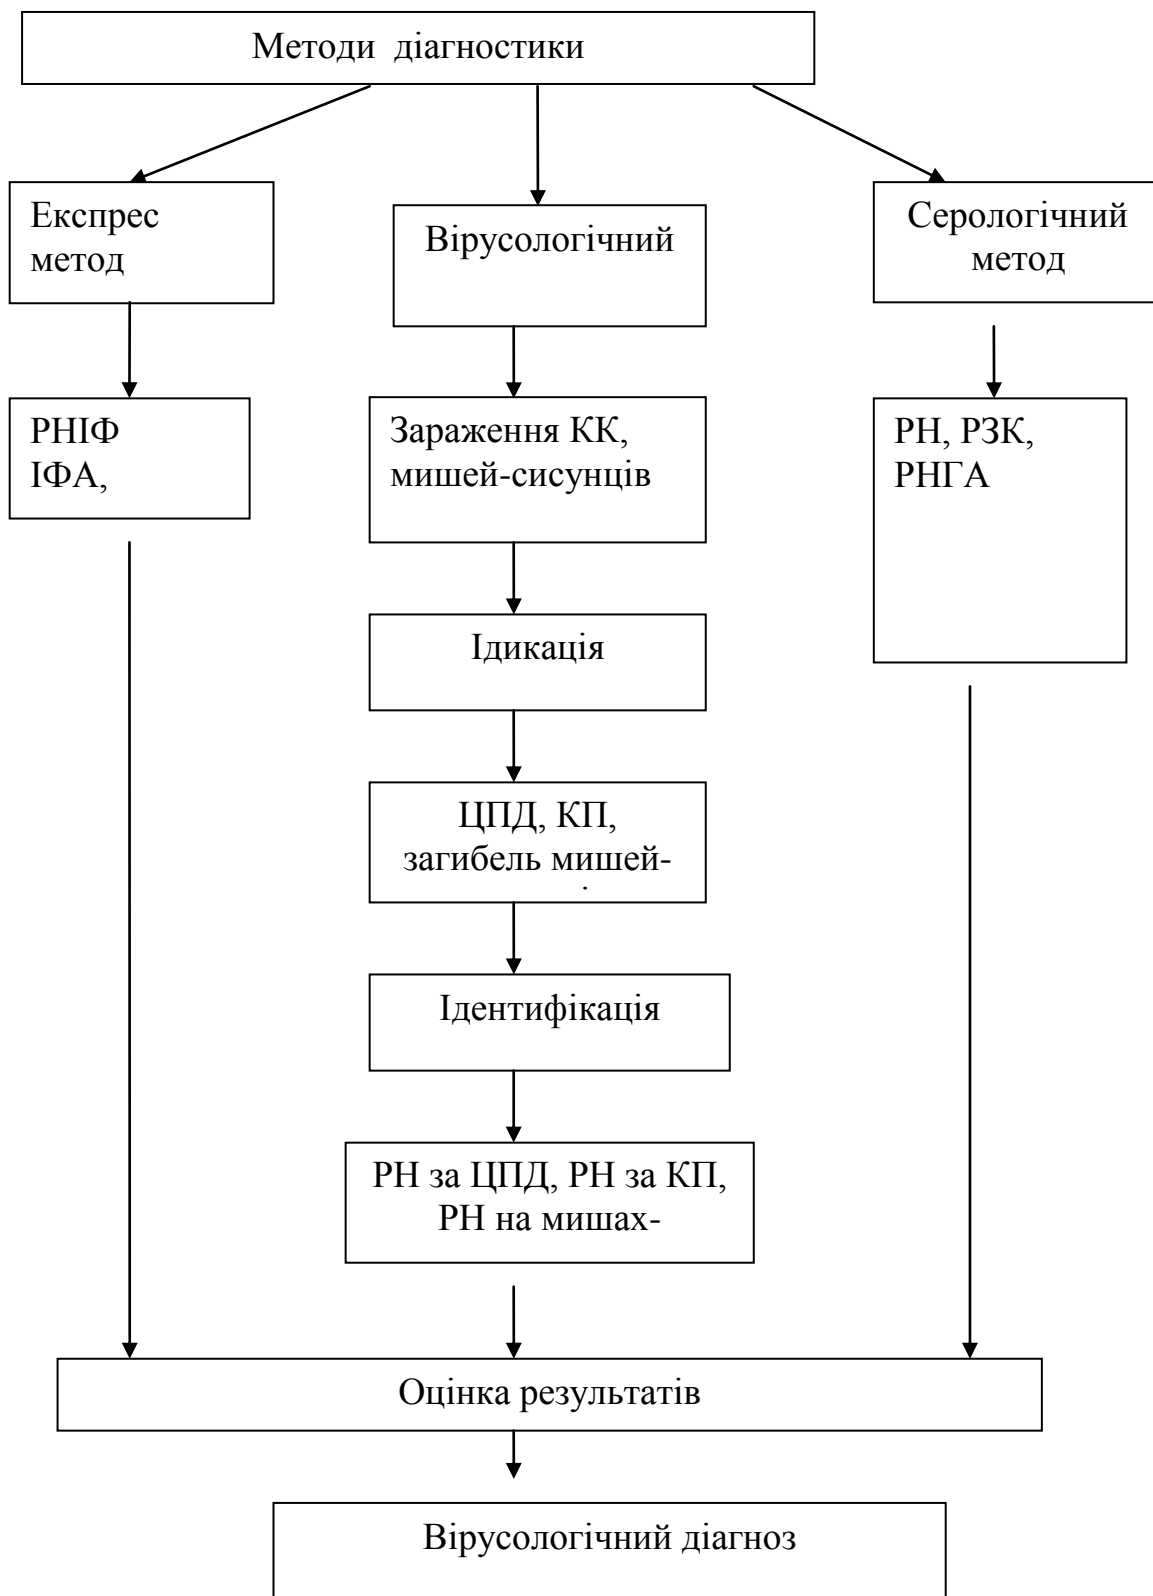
Методи діагностики

Експрес метод

Вірусологічний

Серологічний метод

РНІФ ІФА,

Зараження КК, мишей-сисунців

РН, РЗК, РНГА

Ідикація

ЦПД, КП, загибель мишей-

Ідентифікація

РН за ЦПД, РН за КП, РН на мишах-

Оцінка результатів

Вірусологічний діагноз